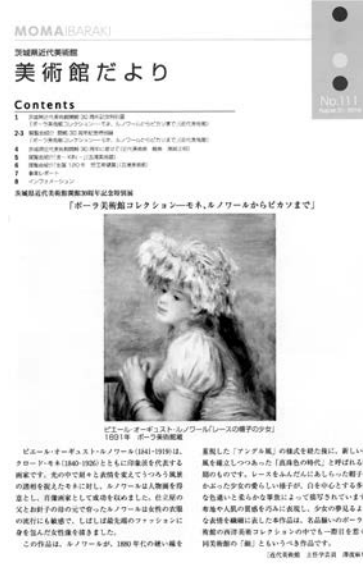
MOMA IBARAKI

茨城県近代美術館

美術館だより

No.111

Contents

1 茨城県近代美術館 30周年記念特別展 「ポーラ美術館コレクション—モネ、ルノワールからピカソまで」(近代美術館)

2-3 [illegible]

4 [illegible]

5 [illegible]

6 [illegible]

7 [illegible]

8 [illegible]

茨城県近代美術館開館30周年記念特別展

「ポーラ美術館コレクション—モネ、ルノワールからピカソまで」

ピエール・オーギュスト・ルノワール「レースの帽子の少女」 1891年 ポーラ美術館蔵

ピエール・オーギュスト・ルノワール(1841-1919)は、クロード・モネ(1840-1926)とともに印象派を代表する画家です。光の中で揺れ動く自然を捉えてうつろう風景の諸相を捉えたモネに対し、ルノワールは人物画を得意とし、肖像画家として成功を収めました。仕立屋の父とお針子の母の元で育ったルノワールは女性の衣服の流行にも敏感で、しばしば最先端のファッションに身を包んだ女性像を描きました。

この作品は、ルノワールが、1880年代の硬い線を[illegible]

重視した「アングル風」の様式を経た後に、新しい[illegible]風を確立しつつあった「真珠色の時代」と呼ばれる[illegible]期のものです。レースをふんだんにあしらった帽子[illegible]かぶった少女の愛らしい様子が、白を中心とする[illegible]な色遣いと柔らかな筆致によって描写されていま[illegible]やかな肌や少女の質感を巧みに表現し、少女の夢見るよ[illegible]な表情を繊細に表した本作品は、名品揃いのポーラ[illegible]術館の西洋美術コレクションの中でも一際目を惹く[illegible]同美術館の「顔」ともいうべき作品です。

(近代美術館 主任学芸員 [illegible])